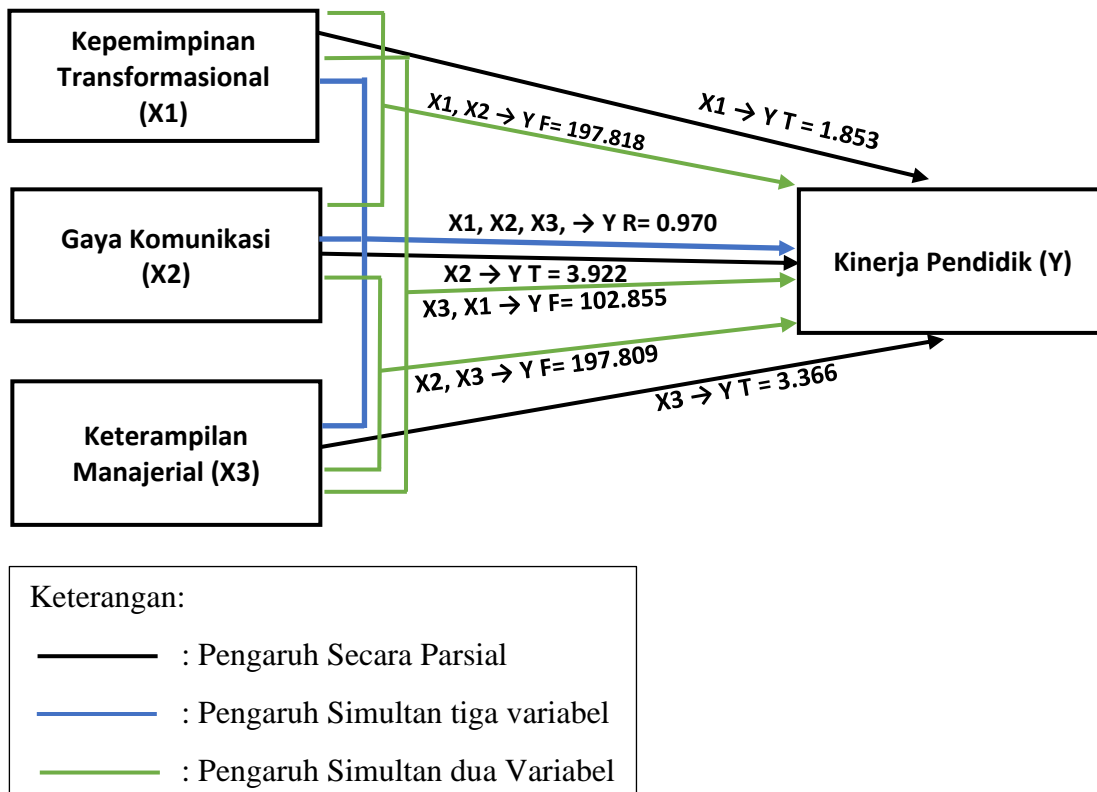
Kepemimpinan Transformasional (X1)

Gaya Komunikasi (X2)

Keterampilan Manajerial (X3)

X1, X2 → Y F= 197.818

X1 → Y T = 1.853

X1, X2, X3, → Y R= 0.970

X2 → Y T = 3.922

X3, X1 → Y F= 102.855

X2, X3 → Y F= 197.809

X3 → Y T = 3.366

Kinerja Pendidik (Y)

Keterangan:

: Pengaruh Secara Parsial

: Pengaruh Simultan tiga variabel

: Pengaruh Simultan dua Variabel